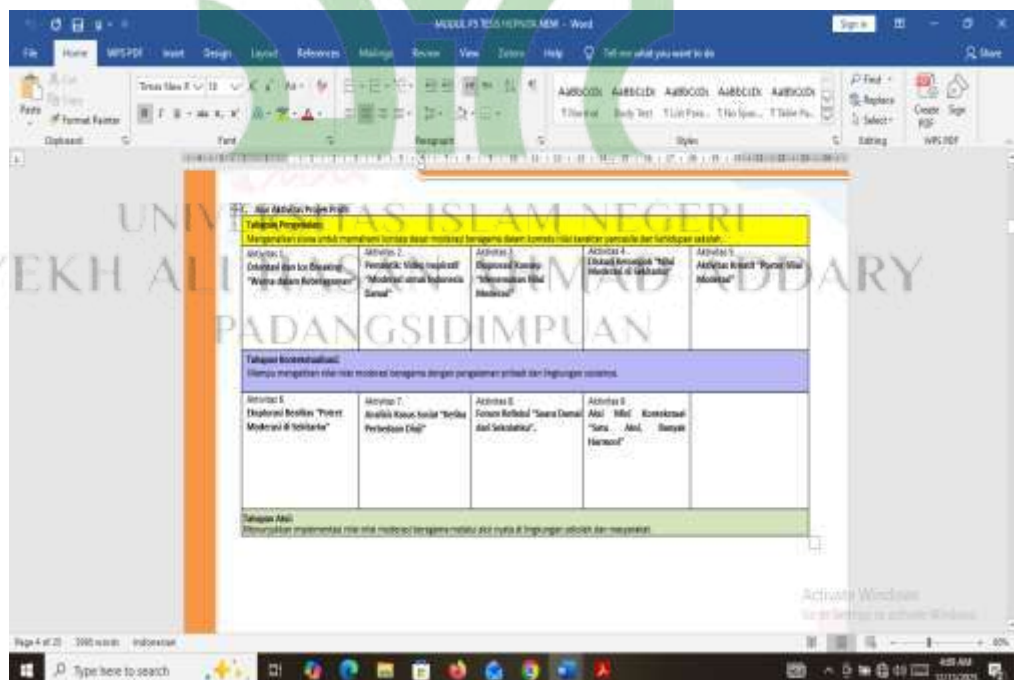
MODUL P5 TESIS HERNITA NEW - Word

Sign in

File Home WPS PDF Insert Design Layout References Mailings Review View Zotero Help Tell me what you want to do Share

Paste Cut Copy Format Painter Clipboard

Times New R 12 Font

Paragraph

AaBbCcDc AaBbCcDc AaBbCcDc AaBbCcDc AaBbCcDc ¶ Normal Body Text List Para... No Spac... Table Pa... Styles

Find Replace Select Editing

Create PDF Sign WPS PDF

UNIVERSITAS ISLAM NEGERI
SYEKH ALI HASAN AHMAD ADDARY
PADANGSIDIMPUAN

C. Alur Aktivitas Projek Profil

| Tahapan Pengenalan: Mengenalkan siswa untuk memahami konsep dasar moderasi beragama dalam konteks nilai karakter pancasila dan lingkungan sekolah. | | | | |
|---|---|---|---|---|
| Aktivitas 1: Diskusi dan Ice Breaking "Warna dalam Kebersamaan" | Aktivitas 2: Pemutaran Video Inspiratif "Moderasi untuk Indonesia Damai" | Aktivitas 3: Eksplorasi Konsep "Menemukan Nilai Moderasi" | Aktivitas 4: Diskusi Kelompok "Nilai Moderasi di Sekitarku" | Aktivitas 5: Aktivitas Kreatif "Poster Nilai Moderasi" |
| Tahapan Kontekstualisasi: Siswa mengaitkan nilai-nilai moderasi beragama dengan pengalaman pribadi dan lingkungan sosialnya. | | | | |
| Aktivitas 6: Eksplorasi Realitas "Potret Moderasi di Sekitarku" | Aktivitas 7: Analisis Kasus Sosial "Berbeda Perbedaan Diuji" | Aktivitas 8: Forum Refleksi "Suara Damai dari Sekolahku". | Aktivitas 9: Aksi Nilai Kontekstual "Satu Aksi, Banyak Harmoni" | |
| Tahapan Aksi: Menunjukkan implementasi nilai-nilai moderasi beragama melalui aksi nyata di lingkungan sekolah dan masyarakat. | | | | |

Activate Windows
Go to Settings to activate Windows.

Page 4 of 35 3995 words Indonesian

Type here to search

4:05 AM